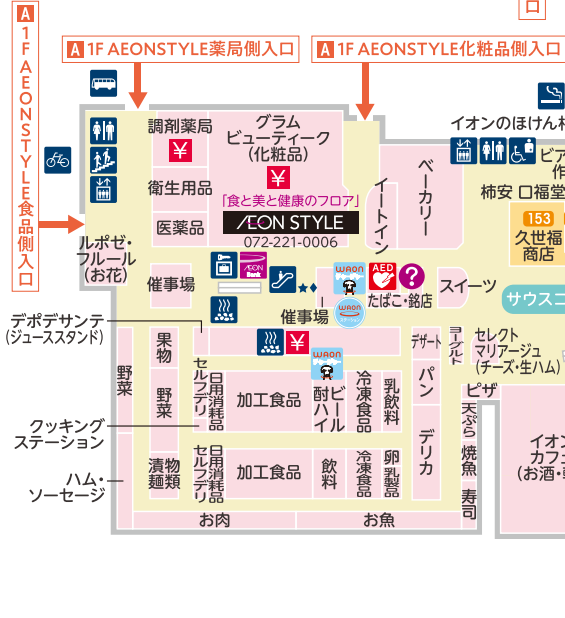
A 1F AEONSTYLE食品側入口

A 1F AEONSTYLE薬局側入口

A 1F AEONSTYLE化粧品側入口

ロ

イオンのほけん相

ピア

作

柿安 口福堂

153 久世福商店

調剤薬局

グラム ビューティーク (化粧品)

衛生用品

医薬品

「食と美と健康のフロア」

AEON STYLE

072-221-0006

ベーカリー

イートイン

ルポゼ・フルール (お花)

催事場

AEON Bank

WAON

AED

?

たばこ・銘店

スイーツ

サウスコ

デポデサンテ (ジュースタンド)

催事場

WAON

デザート

ヨーグルト

セレクト マリアージュ (チーズ・生ハム)

果物

野菜

セルフデリ

日用消耗品

加工食品

酎ハイ

ビール

冷凍食品

乳飲料

パン

ピザ

野菜

天ぷら

焼魚

クッキング ステーション

デリカ

イオン カフェ (お酒・

ハム・ソーセージ

漬物 麺類

セルフデリ

日用消耗品

加工食品

飲料

冷凍食品

卵 乳製品

寿司

お肉

お魚